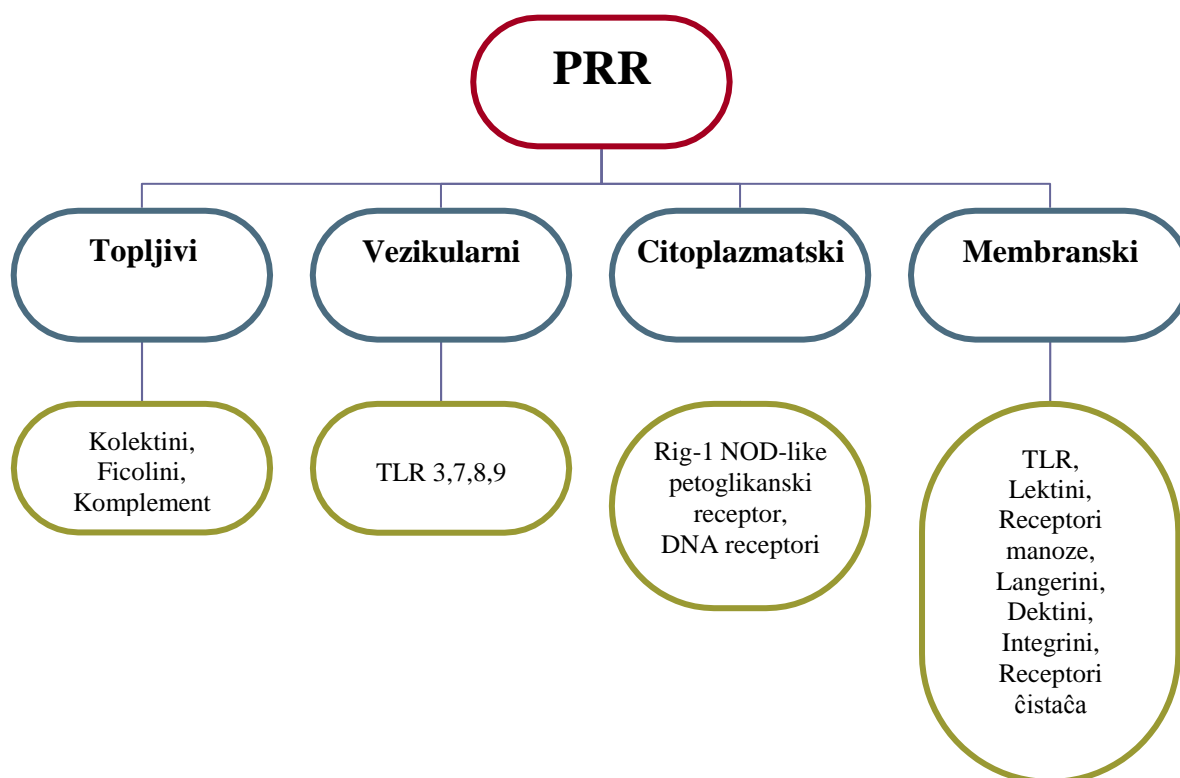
PRR

Topljivi

Vezikularni

Citoplazmatski

Membranski

Kolektini, Ficolini, Komplement

TLR 3,7,8,9

Rig-1 NOD-like petoglikanski receptor, DNA receptori

TLR, Lektini, Receptori manoze, Langerini, Dektini, Integrini, Receptori ĉistaĉa